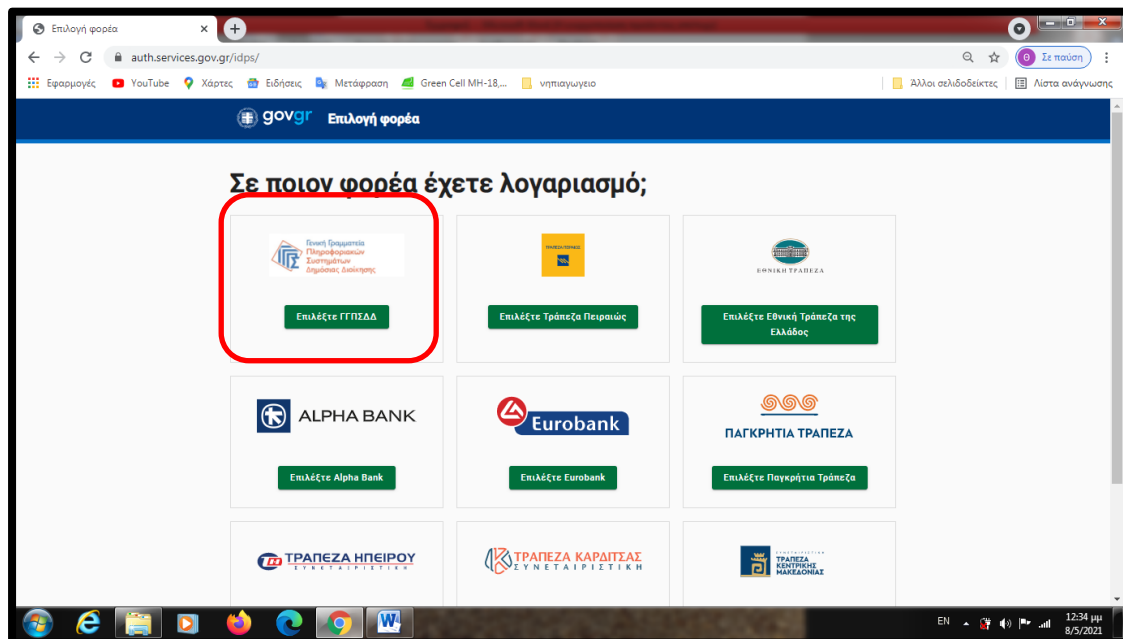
Επιλογή φορέα ×

auth.services.gov.gr/idps/

Θ Σε παύση

Εφαρμογές YouTube Χάρτες Ειδήσεις Μετάφραση Green Cell MH-18,... νηπιαγωγειο Άλλοι σελιδοδείκτες Λίστα ανάγνωσης

govgr Επιλογή φορέα

Σε ποιον φορέα έχετε λογαριασμό;

Γενική Γραμματεία Πληροφοριακών Συστημάτων Δημόσιας Διοίκησης

Επιλέξτε ΓΓΠΣΔΔ

ΤΡΑΠΕΖΑ ΠΕΙΡΑΙΩΣ

Επιλέξτε Τράπεζα Πειραιώς

ΕΘΝΙΚΗ ΤΡΑΠΕΖΑ

Επιλέξτε Εθνική Τράπεζα της Ελλάδος

ALPHA BANK

Επιλέξτε Alpha Bank

Eurobank

Επιλέξτε Eurobank

ΠΑΓΚΡΗΤΙΑ ΤΡΑΠΕΖΑ

Επιλέξτε Παγκρήτια Τράπεζα

ΤΡΑΠΕΖΑ ΗΠΕΙΡΟΥ ΣΥΝΕΤΑΙΡΙΣΤΙΚΗ

ΤΡΑΠΕΖΑ ΚΑΡΔΙΤΣΑΣ ΣΥΝΕΤΑΙΡΙΣΤΙΚΗ

ΣΥΝΕΤΑΙΡΙΣΤΙΚΗ ΤΡΑΠΕΖΑ ΚΕΝΤΡΙΚΗΣ ΜΑΚΕΔΟΝΙΑΣ

EN 12:34 μμ 8/5/2021